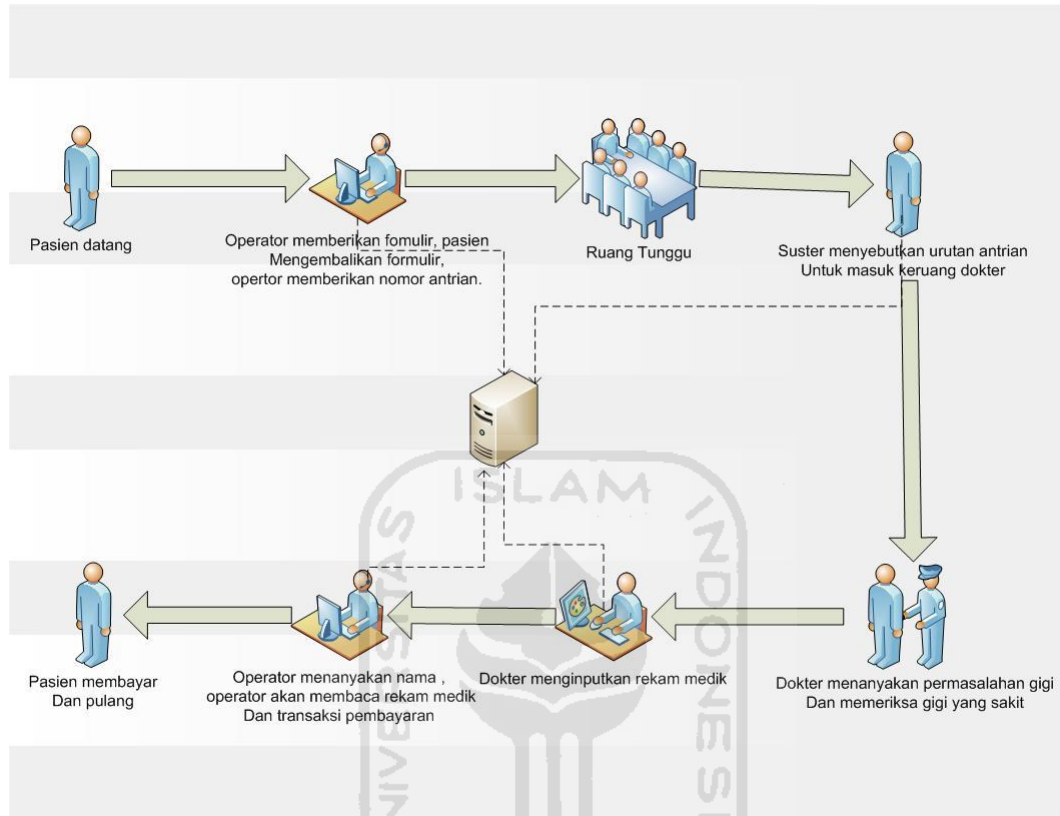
Pasien datang

Operator memberikan fomulir, pasien Mengembalikan formulir, opertor memberikan nomor antrian.

Ruang Tunggu

Suster menyebutkan urutan antrian Untuk masuk keruang dokter

ISLAM

INDONESIA

UNIVERSITAS

Pasien membayar Dan pulang

Operator menanyakan nama , operator akan membaca rekam medik Dan transaksi pembayaran

Dokter menginputkan rekam medik

Dokter menanyakan permasalahan gigi Dan memeriksa gigi yang sakit